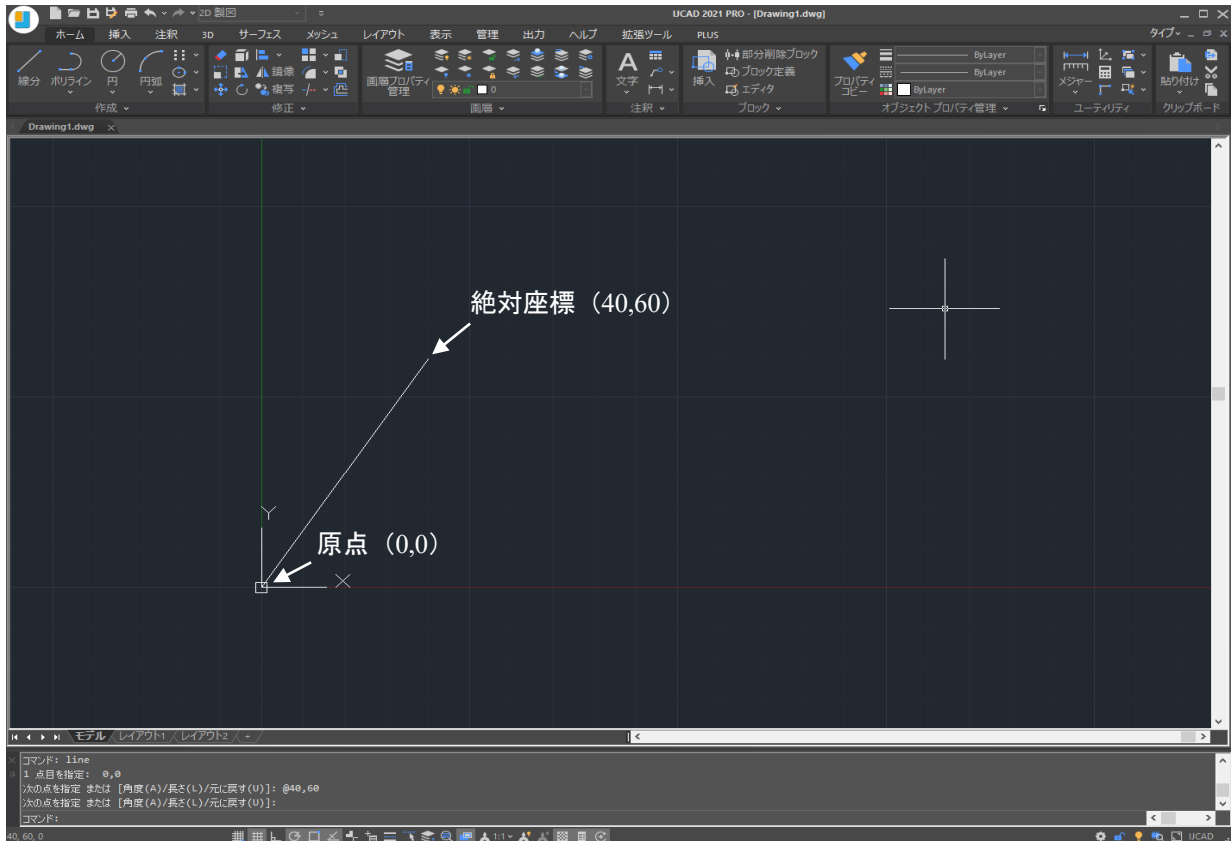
2D 製図
IJCAD 2021 PRO - [Drawing1.dwg]
ホーム 挿入 注釈 3D サーフェス メッシュ レイアウト 表示 管理 出力 ヘルプ 拡張ツール PLUS
タイプ
線分 ポリライン 円 円弧
作成
鏡像
複写
修正
画層プロパティ管理
0
画層
文字
注釈
挿入
部分削除ブロック
ブロック定義
エディタ
ブロック
プロパティコピー
ByLayer
ByLayer
ByLayer
オブジェクト プロパティ管理
メジャー
ユーティリティ
貼り付け
クリップボード
Drawing1.dwg
絶対座標（40,60）
Y
原点（0,0）
X
モデル レイアウト1 レイアウト2 +
コマンド: line
1 点目を指定: 0,0
次の点を指定 または [角度(A)/長さ(L)/元に戻す(U)]: @40,60
次の点を指定 または [角度(A)/長さ(L)/元に戻す(U)]:
コマンド:
40, 60, 0
1:1
IJCAD